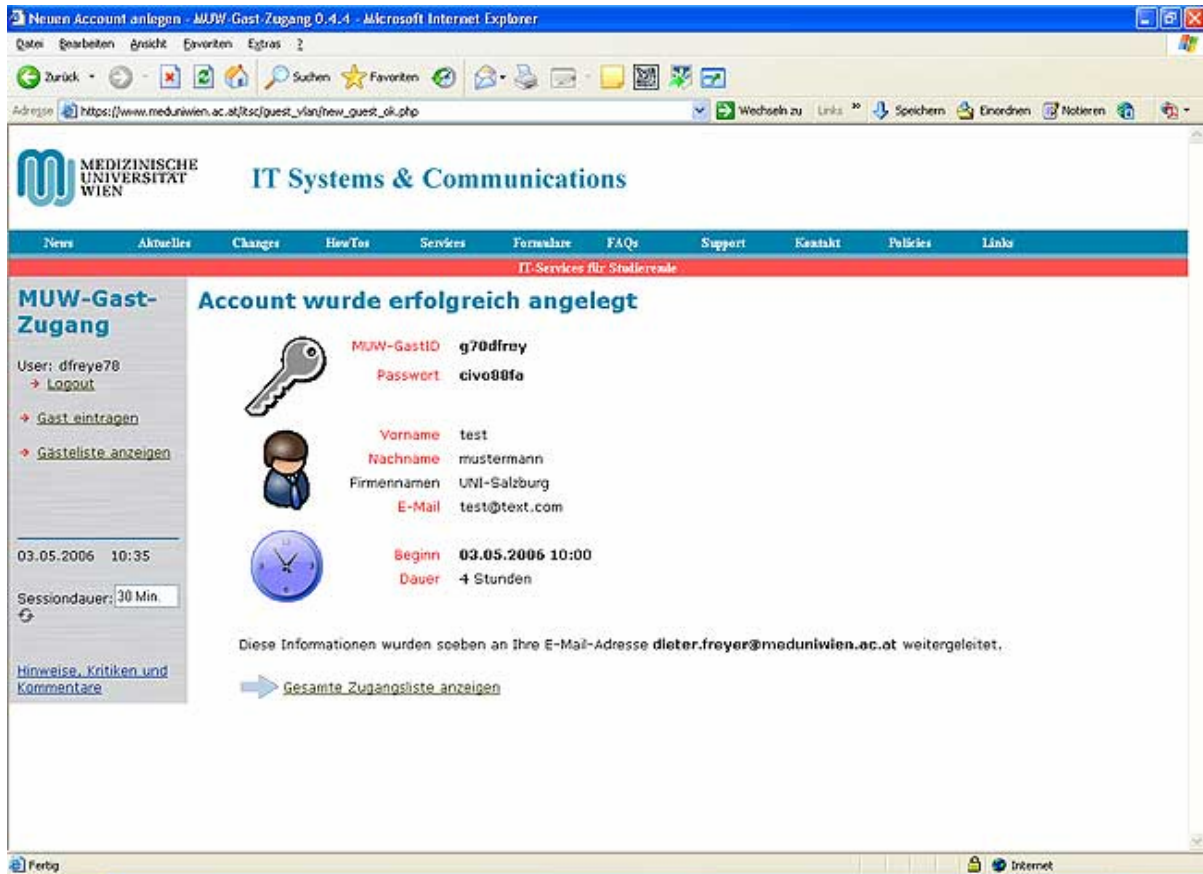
Neuen Account anlegen - MUW-Gast-Zugang 0.4.4 - Microsoft Internet Explorer

Datei Bearbeiten Ansicht Favoriten Extras ?

Zurück Suchen Favoriten

Adresse https://www.meduniwien.ac.at/itsc/guest_vlan/new_guest_ok.php

Wechseln zu Links » Speichern Einordnen Notieren

MEDIZINISCHE UNIVERSITÄT WIEN

IT Systems & Communications

News Aktuelles Changes HowTos Services Formulare FAQs Support Kontakt Policies Links

IT-Services für Studierende

MUW-Gast-Zugang

User: dfreye78
Logout

Gast eintragen

Gästeliste anzeigen

03.05.2006 10:35

Sessiondauer: 30 Min.

Hinweise, Kritiken und Kommentare

Account wurde erfolgreich angelegt

MUW-GastID g70dfrey
Passwort civo88fa

Vorname test
Nachname mustermann
Firmennamen UNI-Salzburg
E-Mail test@text.com

Beginn 03.05.2006 10:00
Dauer 4 Stunden

Diese Informationen wurden soeben an Ihre E-Mail-Adresse dieter.freyer@meduniwien.ac.at weitergeleitet.

Gesamte Zugangsliste anzeigen

Fertig

Internet